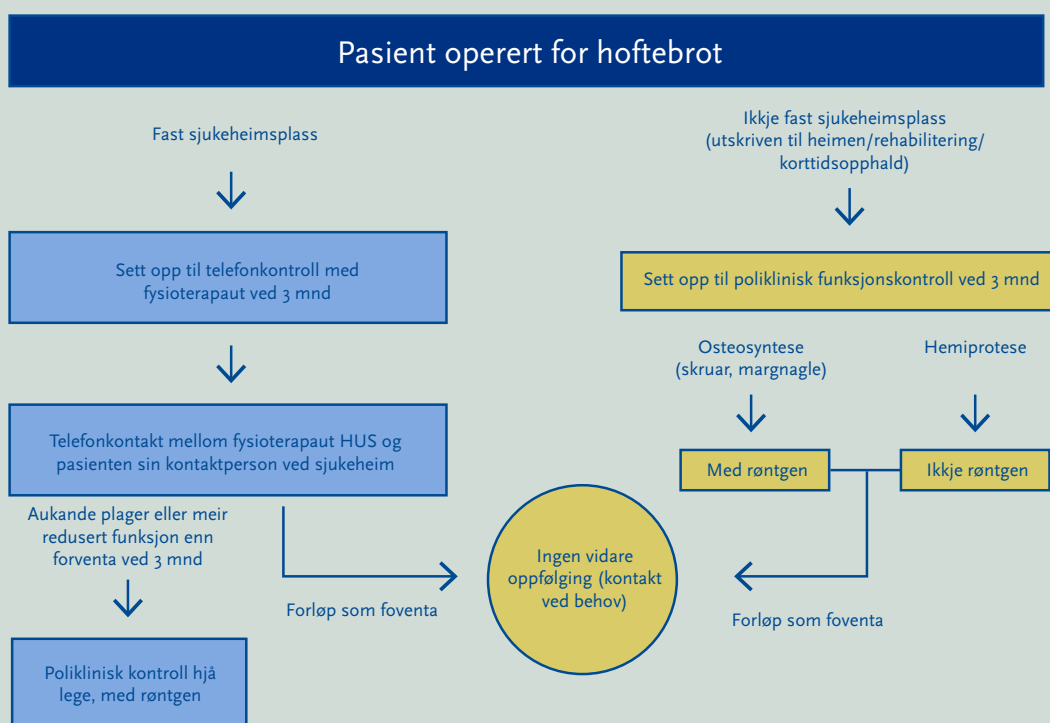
Pasient operert for hoftebrot

Fast sjukeheimsplass

Sett opp til telefonkontroll med fysioterapaut ved 3 mnd

Telefonkontakt mellom fysioterapaut HUS og pasienten sin kontaktperson ved sjukeheim

Aukande plager eller meir redusert funksjon enn forventa ved 3 mnd

Poliklinisk kontroll hjå lege, med røntgen

Forløp som foventa

Ingen vidare oppfølging (kontakt ved behov)

Ikkje fast sjukeheimsplass (utskriven til heimen/rehabilitering/ korttidsopphald)

Sett opp til poliklinisk funksjonskontroll ved 3 mnd

Osteosyntese (skruar, margnagle)

Hemiprotese

Med røntgen

Ikkje røntgen

Forløp som foventa